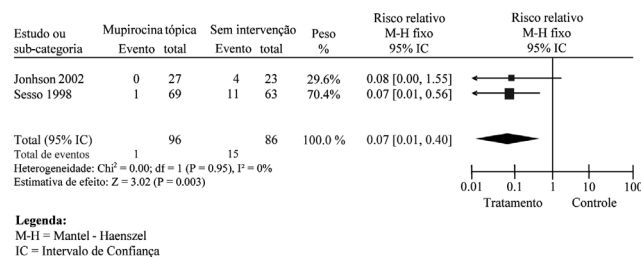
| Estudo ou sub-categoria | Mupirocina tópica Evento | total | Sem intervenção Evento | total | Peso % | Risco relativo M-H fixo 95% IC |
|---|---|---|---|---|---|---|
| Jonhson 2002 | 0 | 27 | 4 | 23 | 29.6% | 0.08 [0.00, 1.55] |
| Sesso 1998 | 1 | 69 | 11 | 63 | 70.4% | 0.07 [0.01, 0.56] |
| Total (95% IC) | | 96 | | 86 | 100.0 % | 0.07 [0.01, 0.40] |
| Total de eventos | 1 | | 15 | | | |

Heterogeneidade: Chi² = 0.00; df = 1 (P = 0.95), I² = 0%
Estimativa de efeito: Z = 3.02 (P = 0.003)

Risco relativo
M-H fixo
95% IC

0.01 0.1 1 10 100
Tratamento Controle

Legenda:
M-H = Mantel - Haenszel
IC = Intervalo de Confiança